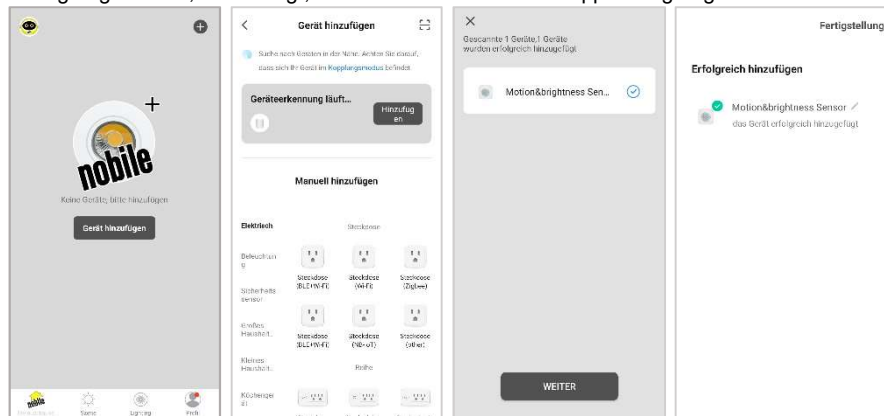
nobile

Keine Geräte, bitte hinzufügen

Gerät hinzufügen

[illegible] Szene Signung Profil

Gerät hinzufügen

Suche nach Geräten in der Nähe. Achten Sie darauf, dass sich Ihr Gerät im Kopplungsmodus befindet

Geräteerkennung läuft...

Hinzufügen

Manuell hinzufügen

Elektriech

Steckdose

Beleuchtung

Steckdose (BLE+Wi-Fi)

Steckdose (Wi-Fi)

Steckdose (Zigbee)

Sicherheitssensor

Großes Haushalt

Steckdose (BLE+Wi-Fi)

Steckdose (NB-IoT)

Steckdose (other)

Kleines Haushalt

Reihe

Küchengeräte

Gescannte 1 Geräte,1 Geräte wurden erfolgreich hinzugefügt

Motion&brightness Sen...

WEITER

Fertigstellung

Erfolgreich hinzufügen

Motion&brightness Sensor

das Gerät erfolgreich hinzugefügt